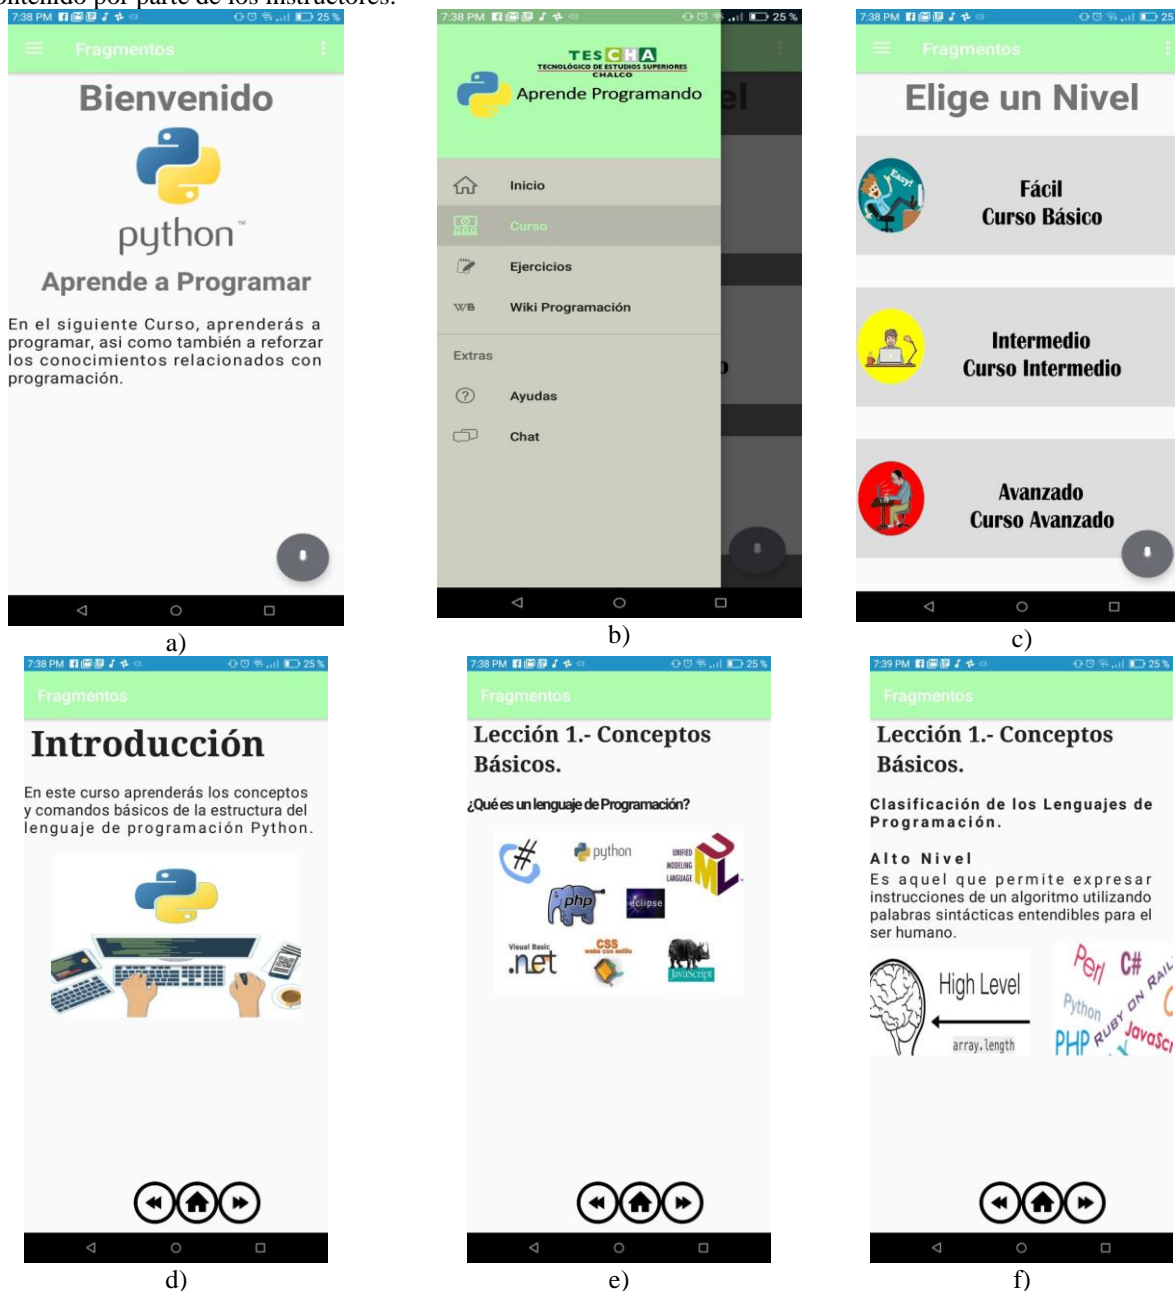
ontenido por parte de los instructores.

7:38 PM 25 %
Fragmentos
Bienvenido
python™
Aprende a Programar
En el siguiente Curso, aprenderás a programar, asi como también a reforzar los conocimientos relacionados con programación.

a)

7:38 PM 25 %
TESCHA
TECNOLÓGICO DE ESTUDIOS SUPERIORES CHALCO
Aprende Programando
Inicio
Curso
Ejercicios
WB Wiki Programación
Extras
Ayudas
Chat

b)

7:38 PM 25
Fragmentos
Elige un Nivel
Easy!
Fácil
Curso Básico
Intermedio
Curso Intermedio
Avanzado
Curso Avanzado

c)

7:38 PM 25 %
Fragmentos
Introducción
En este curso aprenderás los conceptos y comandos básicos de la estructura del lenguaje de programación Python.

d)

7:38 PM 25 %
Fragmentos
Lección 1.- Conceptos Básicos.
¿Qué es un lenguaje de Programación?
C# python UNIFIED MODELING LANGUAGE UML php eclipse Visual Basic .net CSS JavaScript

e)

7:39 PM 25 %
Fragmentos
Lección 1.- Conceptos Básicos.
Clasificación de los Lenguajes de Programación.
Alto Nivel
Es aquel que permite expresar instrucciones de un algoritmo utilizando palabras sintácticas entendibles para el ser humano.
High Level
array.length
Perl C# Python RUBY ON RAIL PHP JavaScr

f)